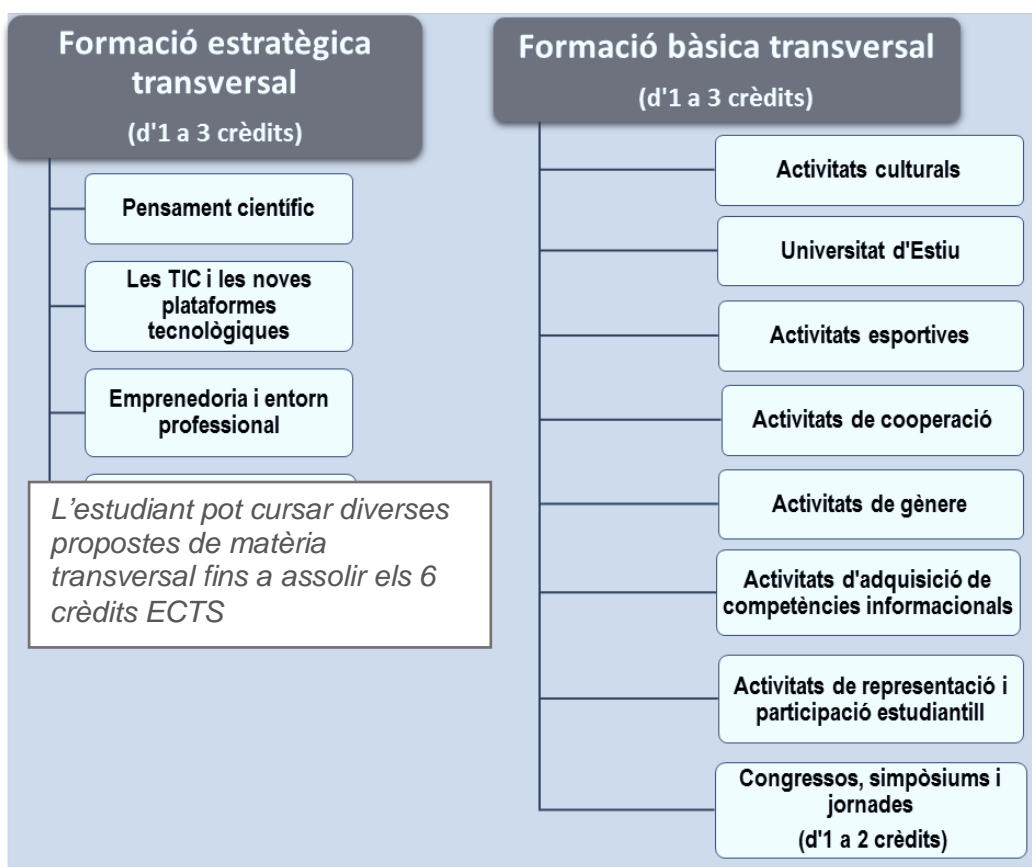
Formació estratègica transversal
(d'1 a 3 crèdits)

Pensament científic

Les TIC i les noves plataformes tecnològiques

Emprenedoria i entorn professional

L'estudiant pot cursar diverses propostes de matèria transversal fins a assolir els 6 crèdits ECTS

Formació bàsica transversal
(d'1 a 3 crèdits)

Activitats culturals

Universitat d'Estiu

Activitats esportives

Activitats de cooperació

Activitats de gènere

Activitats d'adquisició de competències informacionals

Activitats de representació i participació estudiantill

Congressos, simpòsiums i jornades
(d'1 a 2 crèdits)